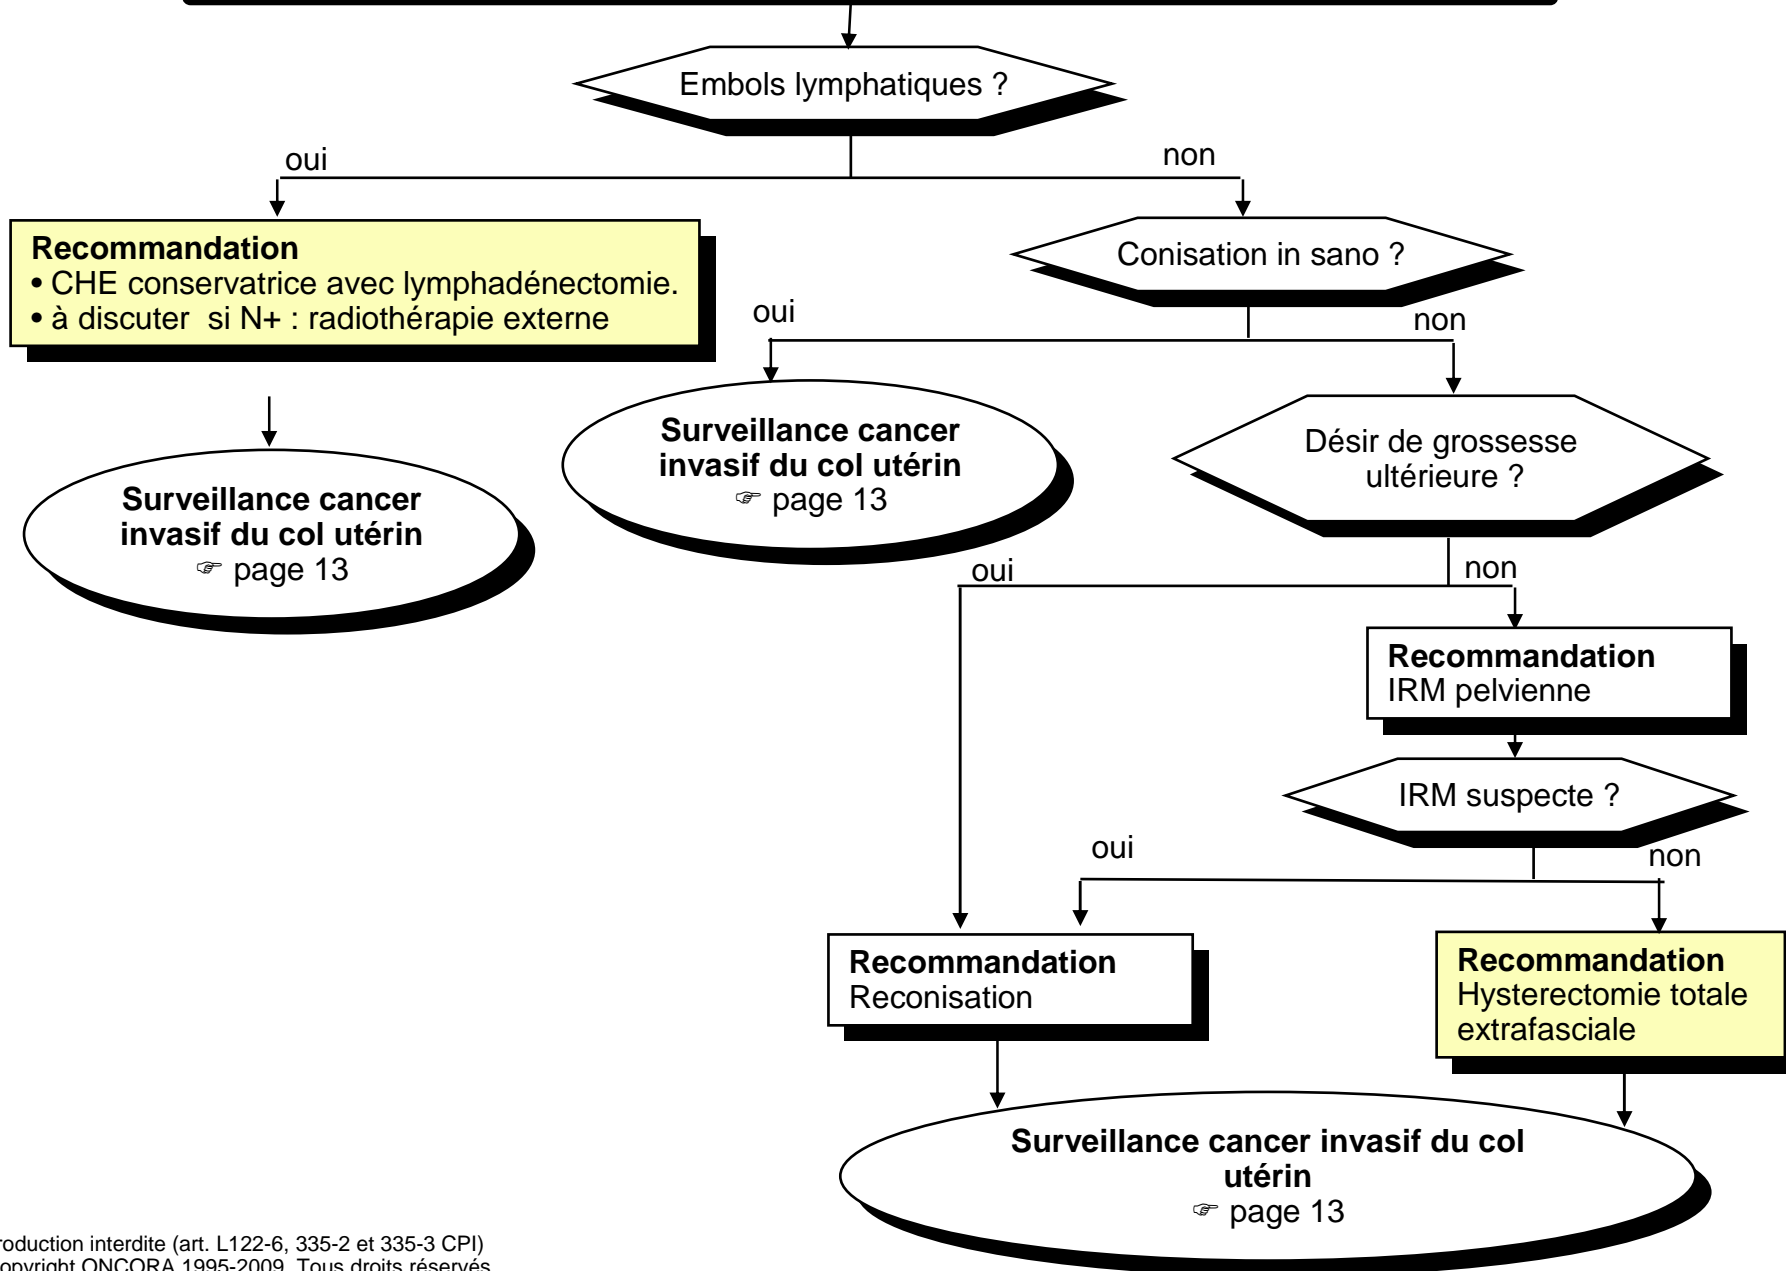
Embols lymphatiques ?

oui

non

Recommandation
• CHE conservatrice avec lymphadénectomie.
• à discuter si N+ : radiothérapie externe

Surveillance cancer invasif du col utérin
☞ page 13

Conisation in sano ?

oui

non

Surveillance cancer invasif du col utérin
☞ page 13

Désir de grossesse ultérieure ?

oui

non

Recommandation
IRM pelvienne

IRM suspecte ?

oui

non

Recommandation
Reconisation

Recommandation
Hysterectomie totale extrafasciale

Surveillance cancer invasif du col utérin
☞ page 13

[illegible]roduction interdite (art. L122-6, 335-2 et 335-3 CPI)
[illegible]opyright ONCORA 1995-2009. Tous droits réservés